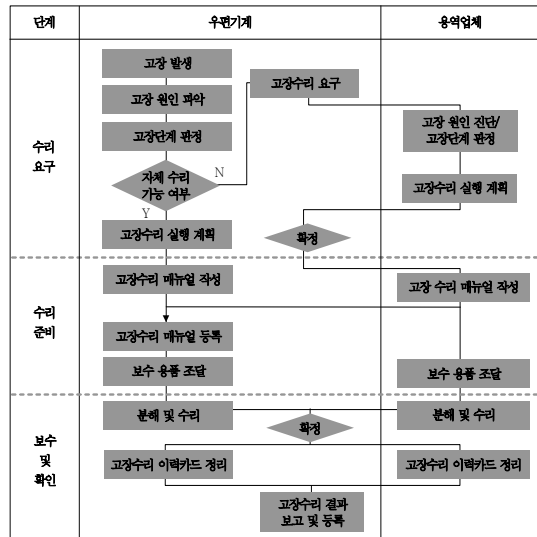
| 단계 | 우편기계 | 용역업체 |
|---|---|---|
| 수리 요구 | 고장 발생<br>고장 원인 파악<br>고장단계 판정<br>자체 수리 가능 여부<br>N<br>Y<br>고장수리 실행 계획<br>고장수리 요구<br>확정 | 고장 원인 진단/ 고장단계 판정<br>고장수리 실행 계획 |
| 수리 준비 | 고장수리 매뉴얼 작성<br>고장수리 매뉴얼 등록<br>보수 용품 조달 | 고장 수리 매뉴얼 작성<br>보수 용품 조달 |
| 보수 및 확인 | 분해 및 수리<br>확정<br>고장수리 이력카드 정리<br>고장수리 결과 보고 및 등록 | 분해 및 수리<br>고장수리 이력카드 정리 |